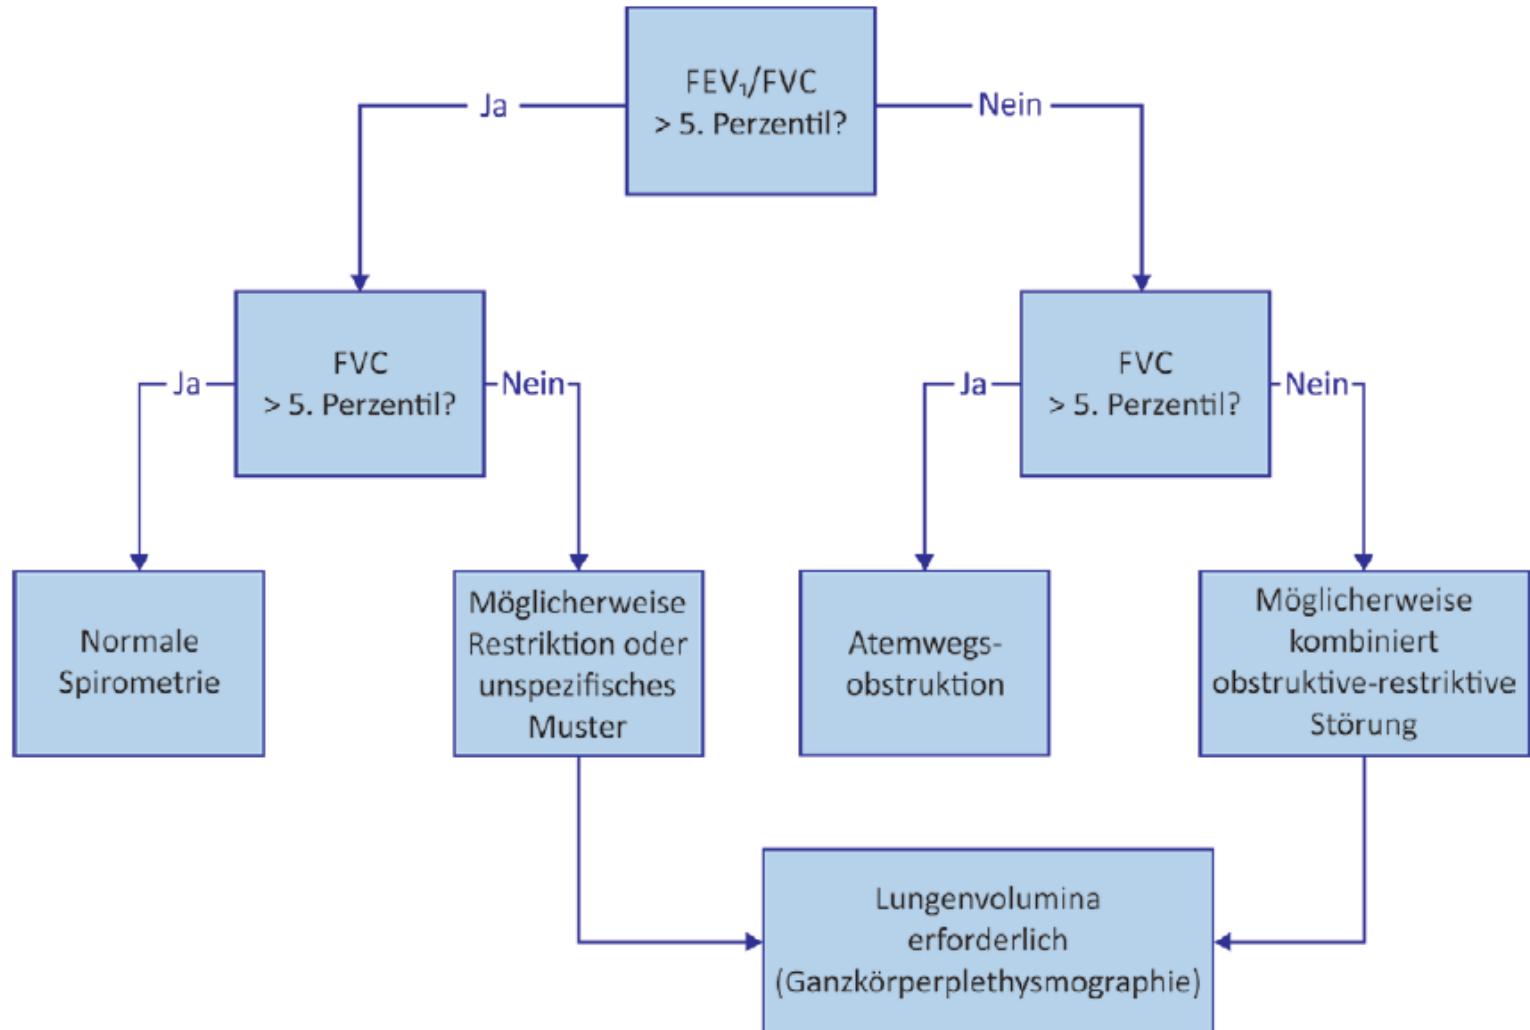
$FEV_1$/FVC > 5. Perzentil?

Ja

Nein

FVC > 5. Perzentil?

Ja

Nein

FVC > 5. Perzentil?

Ja

Nein

Normale Spirometrie

Möglicherweise Restriktion oder unspezifisches Muster

Atemwegsobstruktion

Möglicherweise kombiniert obstruktive-restriktive Störung

Lungenvolumina erforderlich (Ganzkörperplethysmographie)